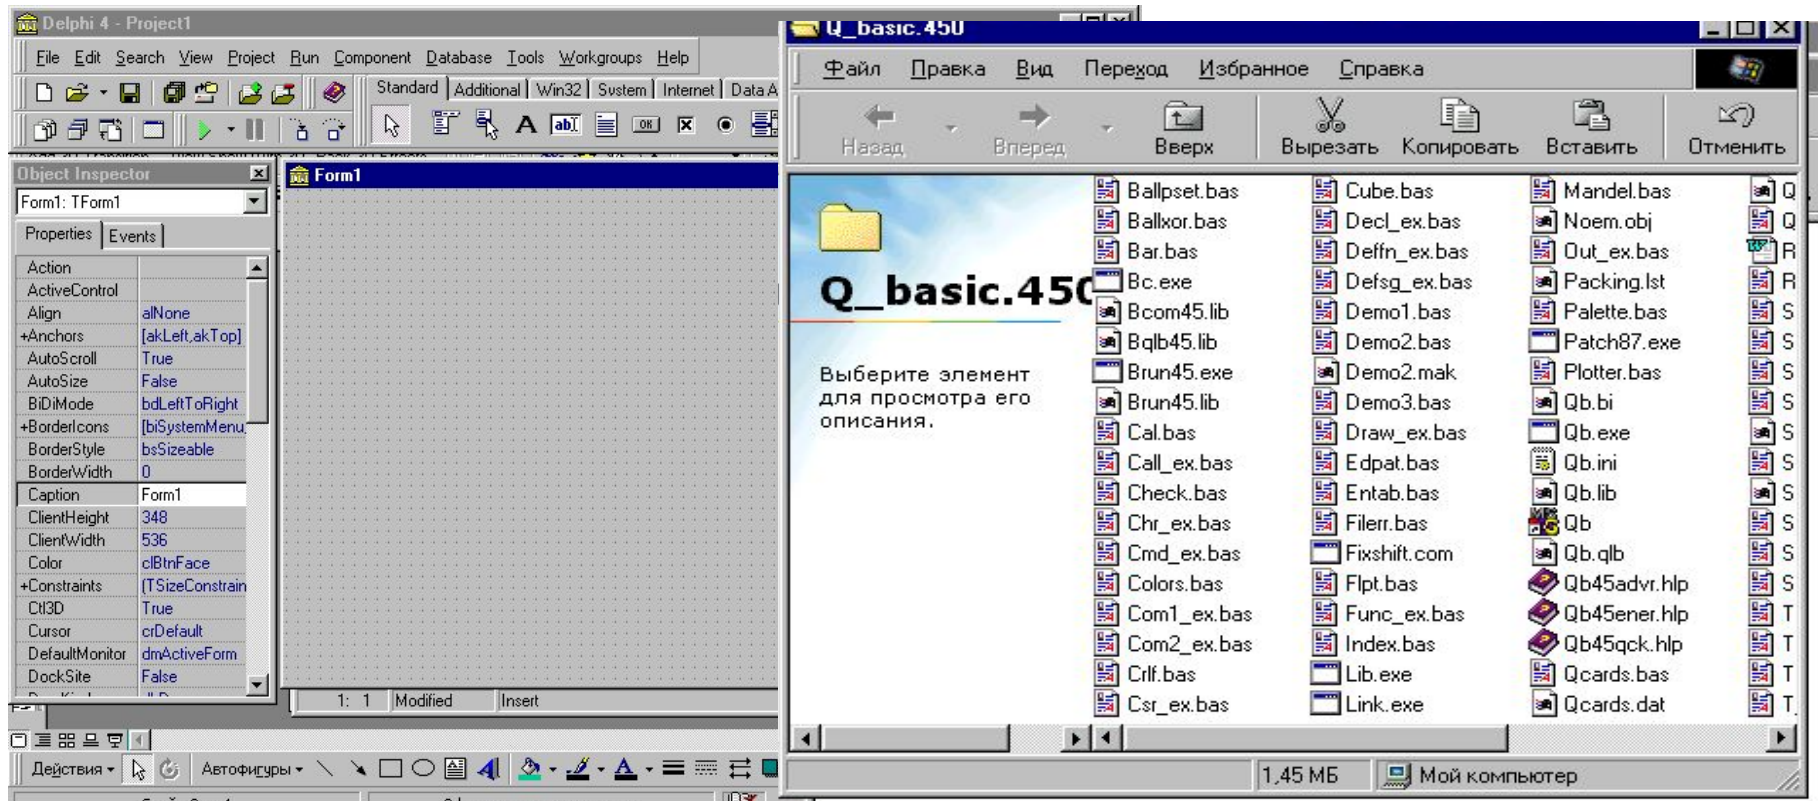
Delphi 4 - Project1

File Edit Search View Project Run Component Database Tools Workgroups Help

Standard Additional Win32 System Internet Data A

Object Inspector

Form1: TForm1

Properties Events

| Action | |
|---|---|
| ActiveControl | |
| Align | alNone |
| +Anchors | [akLeft,akTop] |
| AutoScroll | True |
| AutoSize | False |
| BiDiMode | bdLeftToRight |
| +BorderIcons | [biSystemMenu |
| BorderStyle | bsSizeable |
| BorderWidth | 0 |
| Caption | Form1 |
| ClientHeight | 348 |
| ClientWidth | 536 |
| Color | clBtnFace |
| +Constraints | (TSizeConstrain |
| Ctl3D | True |
| Cursor | crDefault |
| DefaultMonitor | dmActiveForm |
| DockSite | False |

Form1

1: 1 Modified Insert

Действия Автофигуры

Q_basic.450

Файл Правка Вид Переход Избранное Справка

Назад Вперед Вверх Вырезать Копировать Вставить Отменить

Q_basic.450

Выберите элемент для просмотра его описания.

Ballpset.bas
Ballxor.bas
Bar.bas
Bc.exe
Bcom45.lib
Bqlb45.lib
Brun45.exe
Brun45.lib
Cal.bas
Call_ex.bas
Check.bas
Chr_ex.bas
Cmd_ex.bas
Colors.bas
Com1_ex.bas
Com2_ex.bas
Crlf.bas
Csr_ex.bas

Cube.bas
Decl_ex.bas
Deffn_ex.bas
Defsg_ex.bas
Demo1.bas
Demo2.bas
Demo2.mak
Demo3.bas
Draw_ex.bas
Edpat.bas
Entab.bas
Filerr.bas
Fixshift.com
Flpt.bas
Func_ex.bas
Index.bas
Lib.exe
Link.exe

Mandel.bas
Noem.obj
Out_ex.bas
Packing.lst
Palette.bas
Patch87.exe
Plotter.bas
Qb.bi
Qb.exe
Qb.ini
Qb.lib
Qb
Qb.qlb
Qb45advr.hlp
Qb45ener.hlp
Qb45qck.hlp
Qcards.bas
Qcards.dat

Q
Q
R
R
S
S
S
S
S
S
S
S
S
S
T
T
T
T

1,45 МБ Мой компьютер